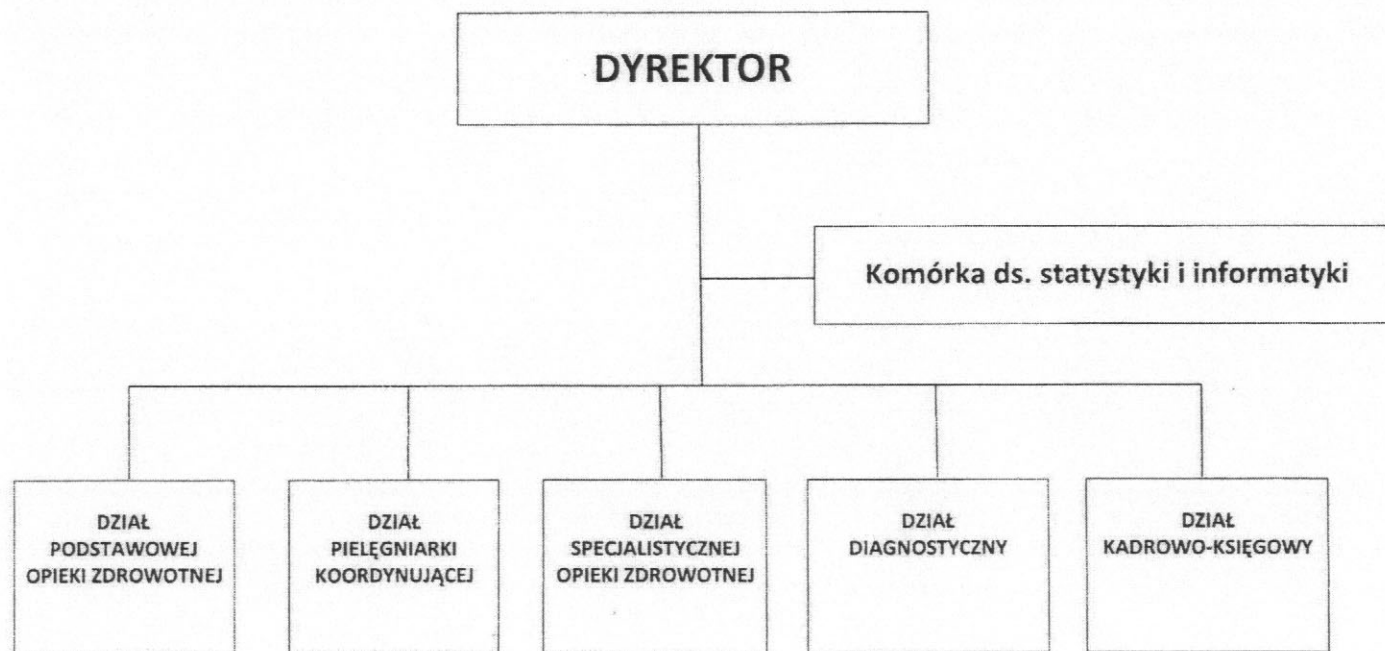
DYREKTOR

Komórka ds. statystyki i informatyki

DZIAŁ
PODSTAWOWEJ
OPIEKI ZDROWOTNEJ

DZIAŁ
PIELĘGNIARKI
KOORDYNUJĄCEJ

DZIAŁ
SPECJALISTYCZNEJ
OPIEKI ZDROWOTNEJ

DZIAŁ
DIAGNOSTYCZNY

DZIAŁ
KADROWO-KSIĘGOWY